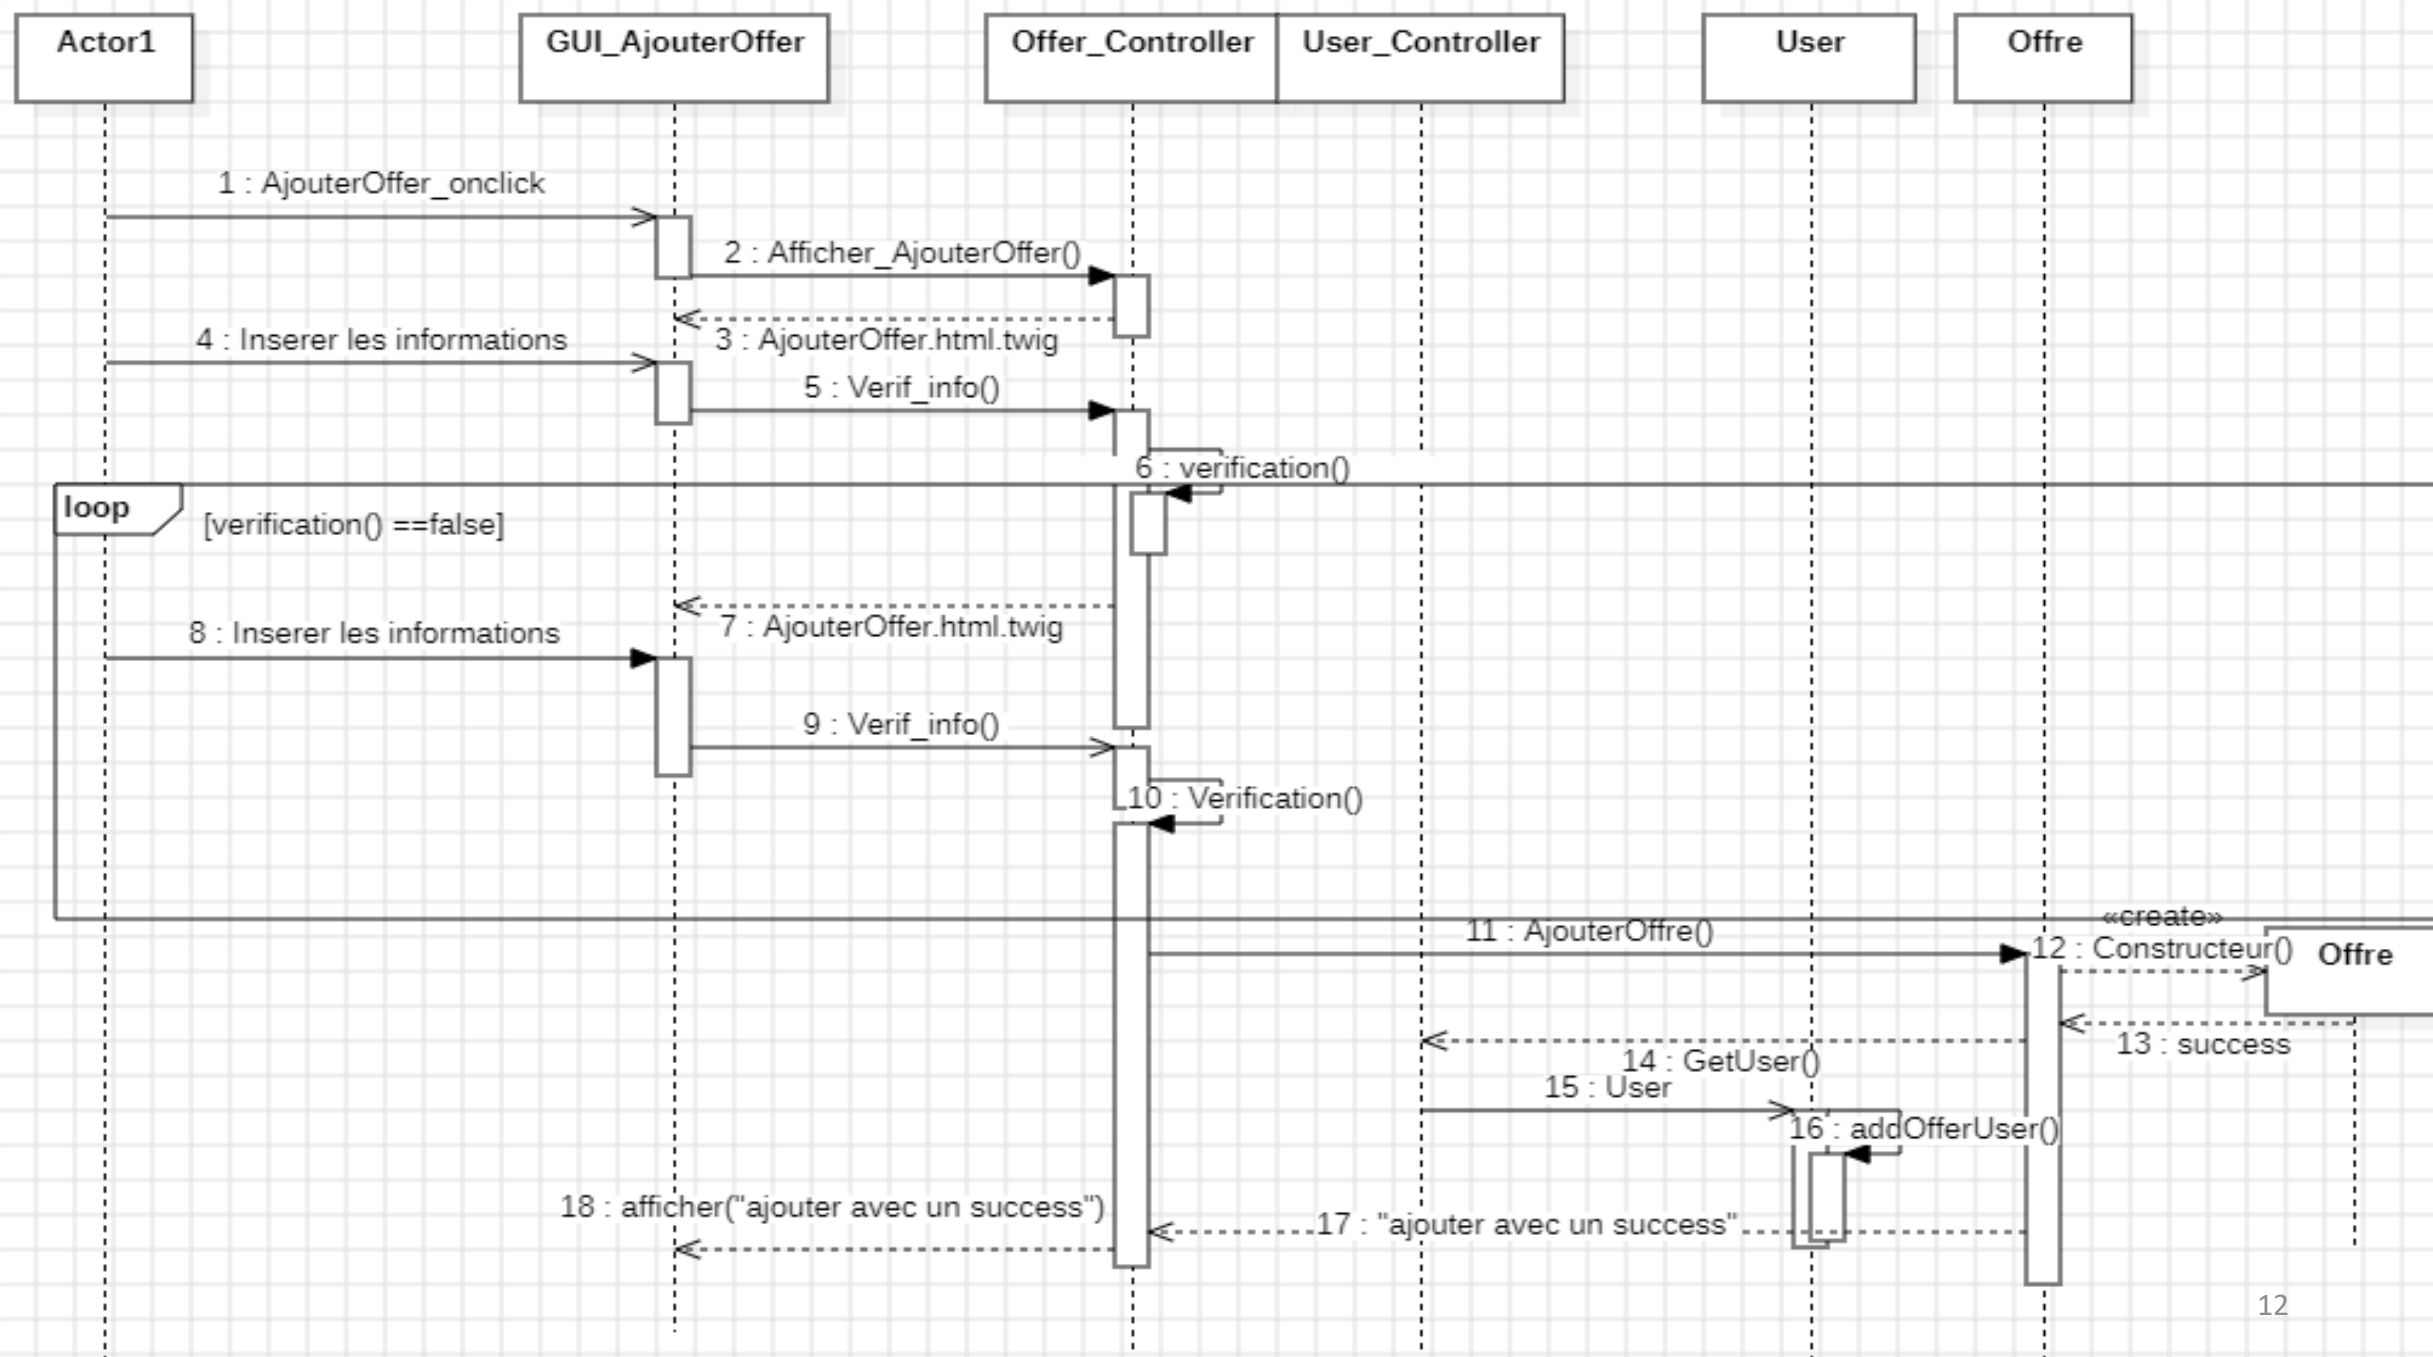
Actor1

GUI_AjouterOffer

Offer_Controller

User_Controller

User

Offre

1 : AjouterOffer_onclick

2 : Afficher_AjouterOffer()

3 : AjouterOffer.html.twig

4 : Inserer les informations

5 : Verif_info()

6 : verification()

loop

[verification() ==false]

7 : AjouterOffer.html.twig

8 : Inserer les informations

9 : Verif_info()

10 : Verification()

11 : AjouterOffre()

«create»

12 : Constructeur()

Offre

13 : success

14 : GetUser()

15 : User

16 : addOfferUser()

18 : afficher("ajouter avec un success")

17 : "ajouter avec un success"

12